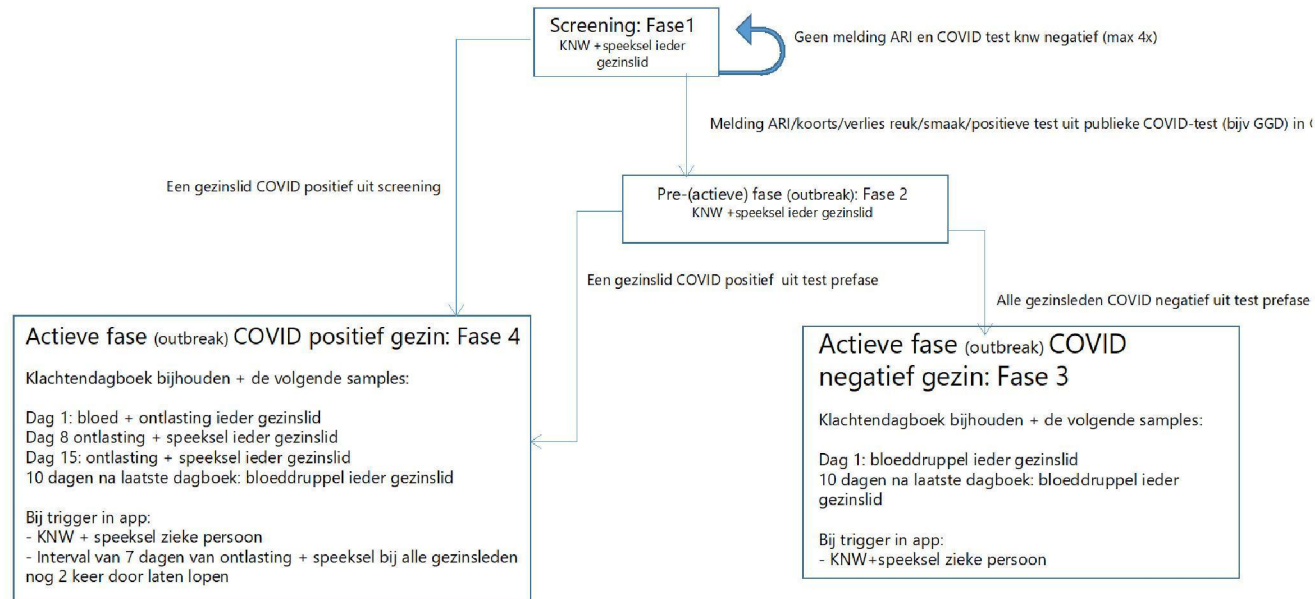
Screening: Fase1
KNW +speeksel ieder gezinslid

Geen melding ARI en COVID test knw negatief (max 4x)

Melding ARI/koorts/verlies reuk/smaak/positieve test uit publieke COVID-test (bijv GGD) in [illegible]

Een gezinslid COVID positief uit screening

Pre-(actieve) fase (outbreak): Fase 2
KNW +speeksel ieder gezinslid

Een gezinslid COVID positief uit test prefase

Alle gezinsleden COVID negatief uit test prefase

Actieve fase (outbreak) COVID positief gezin: Fase 4

Klachtendagboek bijhouden + de volgende samples:

Dag 1: bloed + ontlasting ieder gezinslid
Dag 8 ontlasting + speeksel ieder gezinslid
Dag 15: ontlasting + speeksel ieder gezinslid
10 dagen na laatste dagboek: bloeddruppel ieder gezinslid

Bij trigger in app:
- KNW + speeksel zieke persoon
- Interval van 7 dagen van ontlasting + speeksel bij alle gezinsleden nog 2 keer door laten lopen

Actieve fase (outbreak) COVID negatief gezin: Fase 3

Klachtendagboek bijhouden + de volgende samples:

Dag 1: bloeddruppel ieder gezinslid
10 dagen na laatste dagboek: bloeddruppel ieder gezinslid

Bij trigger in app:
- KNW+speeksel zieke persoon